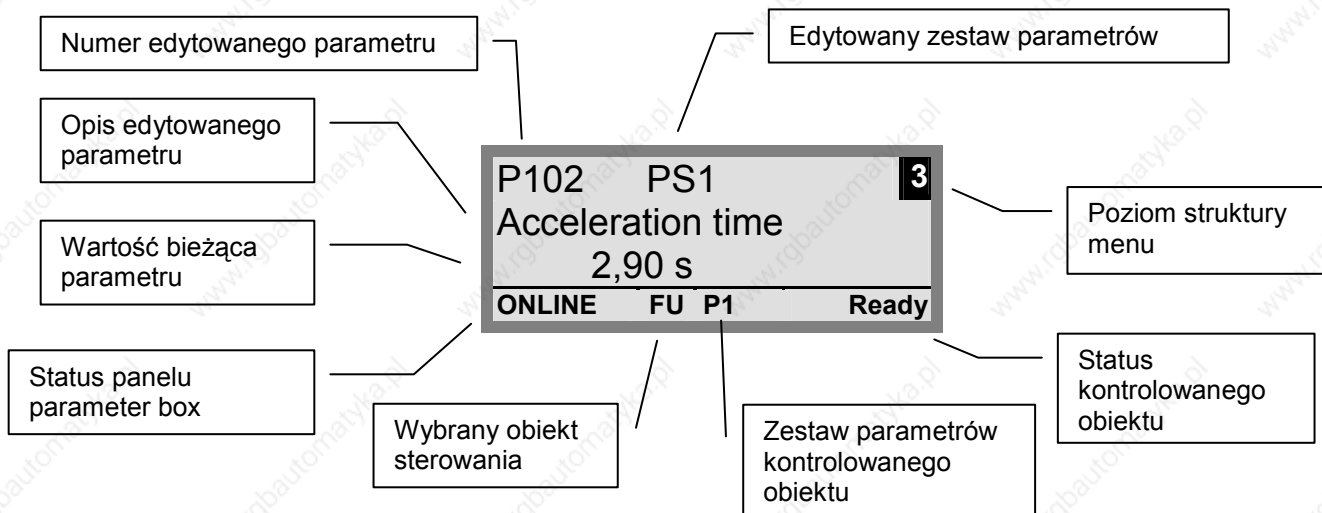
Numer edytowanego parametru

Edytowany zestaw parametrów

Opis edytowanego parametru

P102 PS1 3
Acceleration time
2,90 s
ONLINE FU P1 Ready

Poziom struktury menu

Wartość bieżąca parametru

Status panelu parameter box

Wybrany obiekt sterowania

Zestaw parametrów kontrolowanego obiektu

Status kontrolowanego obiektu